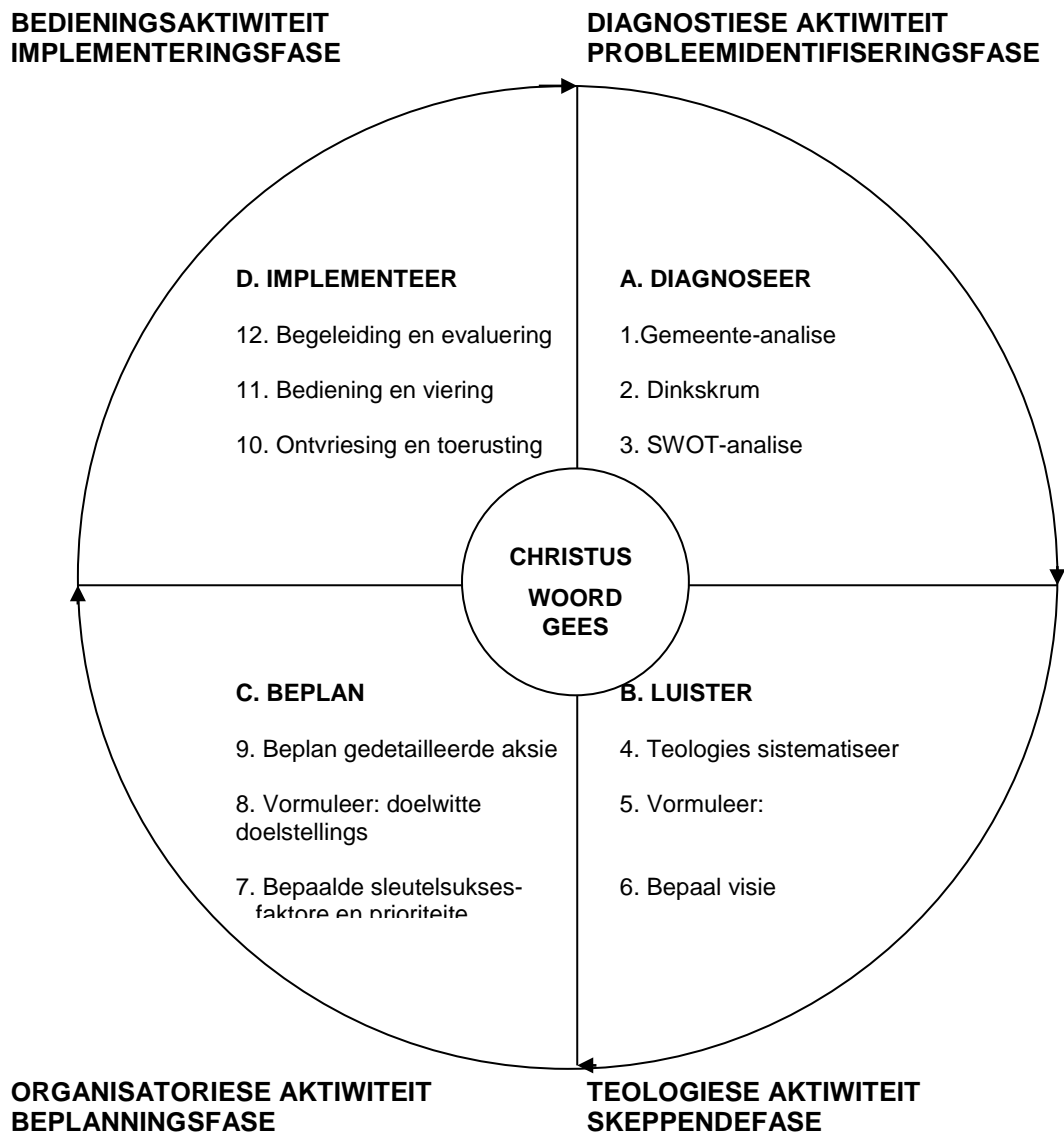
BEDIENINGSAKTIWITEIT
IMPLEMENTERINGSFASE

DIAGNOSTIESE AKTIWITEIT
PROBLEEMIDENTIFISERINGSFASE

D. IMPLEMENTEER

12. Begeleiding en evaluering

11. Bediening en viering

10. Ontvriesing en toerusting

A. DIAGNOSEER

1.Gemeente-analise

2. Dinkskrum

3. SWOT-analise

CHRISTUS
WOORD
GEES

C. BEPLAN

9. Beplan gedetailleerde aksie

8. Vormuleer: doelwitte doelstellings

7. Bepaalde sleutelsukses-faktore en prioriteite

B. LUISTER

4. Teologies sistematiseer

5. Vormuleer:

6. Bepaal visie

ORGANISATORIESE AKTIWITEIT
BEPLANNINGSFASE

TEOLOGIESE AKTIWITEIT
SKEPPENDEFASE